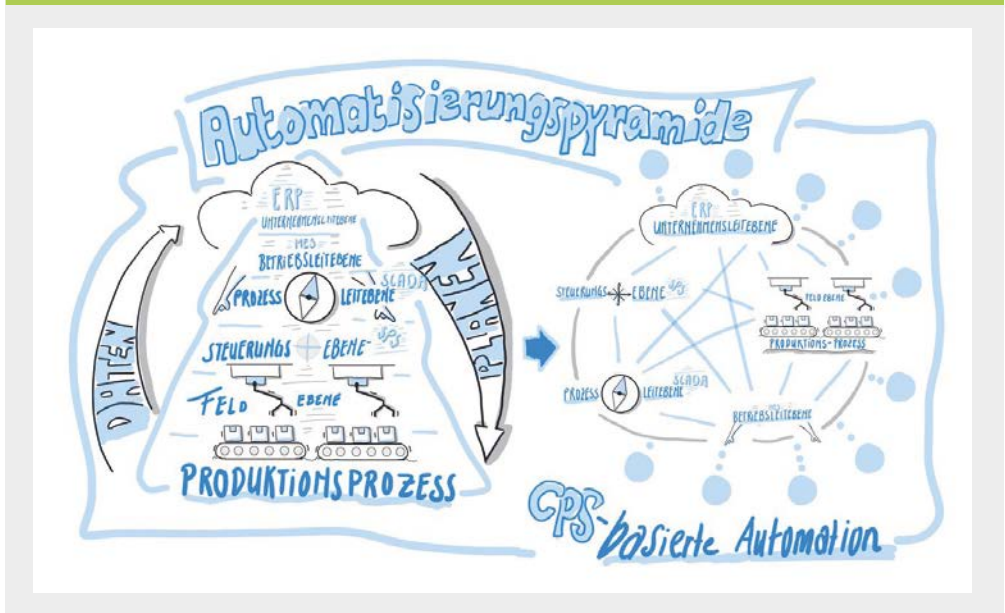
Automatisierungspyramide

DATEN

ERP
UNTERNEHMENSLEITEBENE

MES
BETRIEBSLEITEBENE

PROZESS LEITEBENE SCADA

SPS

STEUERUNGS EBENE

FELD EBENE

PRODUKTIONSPROZESS

PLANEN

ERP
UNTERNEHMENSLEITEBENE

STEUERUNGS EBENE SPS

FELD EBENE

PRODUKTIONS-PROZESS

PROZESS LEITEBENE SCADA

BETRIEBSLEITEBENE

CPS-basierte Automation